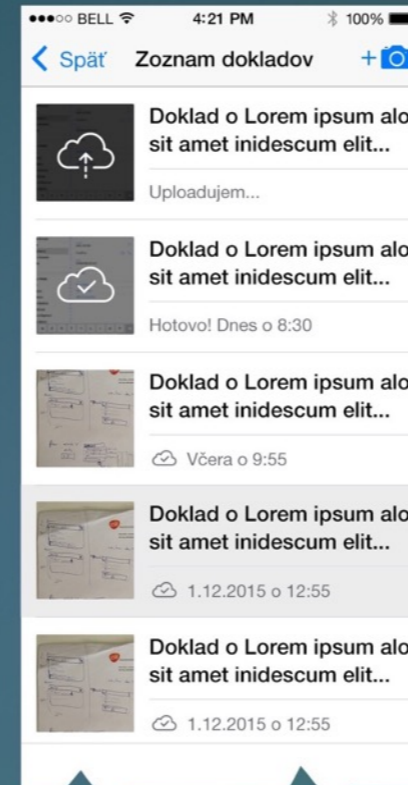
●●●○○ BELL 4:21 PM 100%

Späť Zoznam dokladov +

Doklad o Lorem ipsum alo sit amet inidescum elit...

Uploadujem...

Doklad o Lorem ipsum alo sit amet inidescum elit...

Hotovo! Dnes o 8:30

Doklad o Lorem ipsum alo sit amet inidescum elit...

Včera o 9:55

Doklad o Lorem ipsum alo sit amet inidescum elit...

1.12.2015 o 12:55

Doklad o Lorem ipsum alo sit amet inidescum elit...

1.12.2015 o 12:55